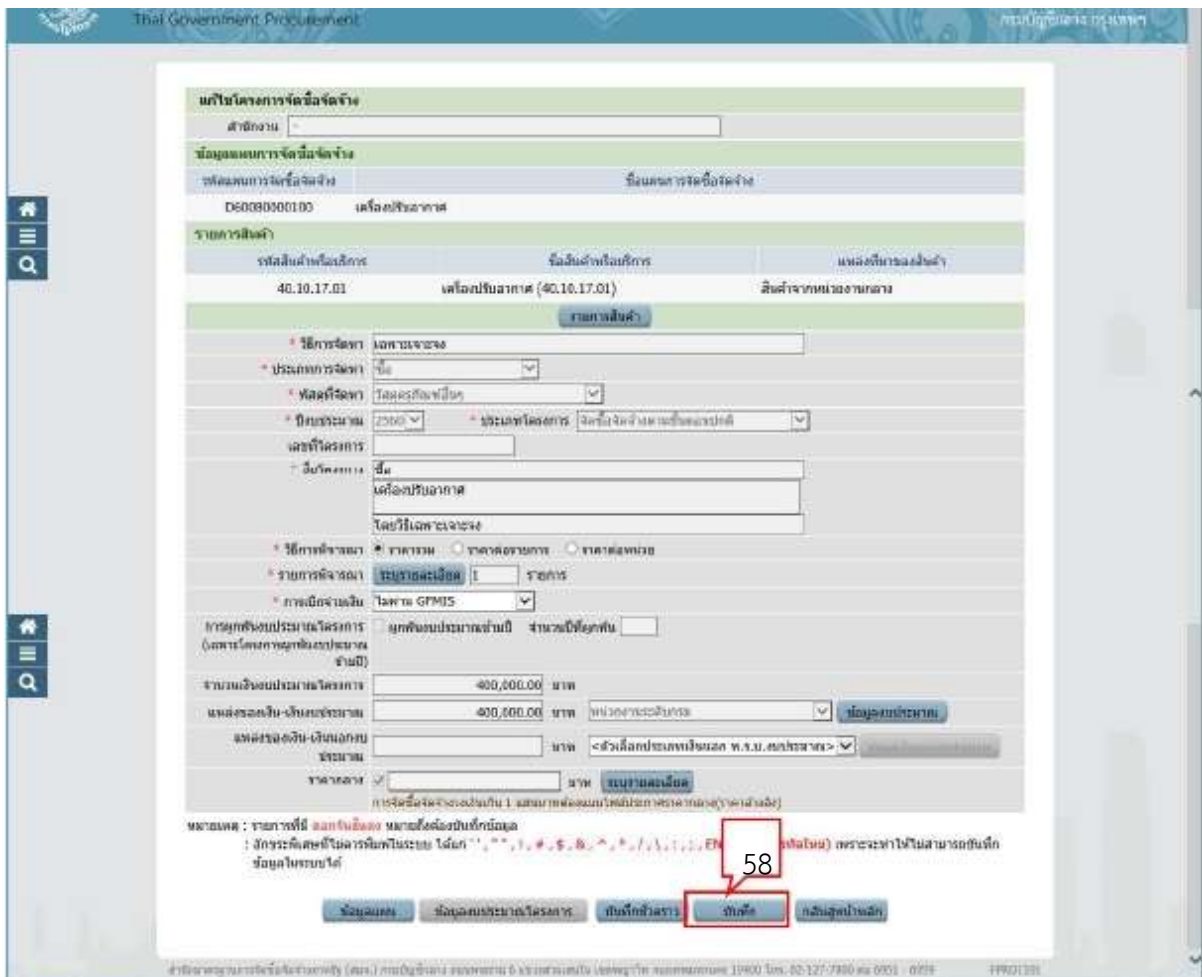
Thai Government Procurement

กรมบัญชีกลาง กระทรวงการคลัง

แก้ไขโครงการจัดซื้อจัดจ้าง

สำนักงาน

ข้อมูลแผนการจัดซื้อจัดจ้าง

| รหัสแผนการจัดซื้อจัดจ้าง | ชื่อแผนการจัดซื้อจัดจ้าง |
|---|---|
| D60080000100 | เครื่องปรับอากาศ |

รายการสินค้า

| รหัสสินค้าหรือบริการ | ชื่อสินค้าหรือบริการ | แหล่งที่มาของสินค้า |
|---|---|---|
| 40.10.17.01 | เครื่องปรับอากาศ (40.10.17.01) | สินค้าจากหน่วยงานกลาง |

รายการสินค้า

* วิธีการจัดหา เฉพาะเจาะจง

* ประเภทการจัดหา ซื้อ

* พัสดุที่จัดหา วัสดุครุภัณฑ์อื่นๆ

* ปีงบประมาณ 2560 * ประเภทโครงการ จัดซื้อจัดจ้างตามขั้นตอนปกติ

เลขที่โครงการ

* ชื่อโครงการ ซื้อ

เครื่องปรับอากาศ

โดยวิธีเฉพาะเจาะจง

* วิธีการพิจารณา ราคารวม ราคาต่อรายการ ราคาต่อหน่วย

* รายการพิจารณา ระบุรายละเอียด 1 รายการ

* การเบิกจ่ายเงิน ไม่ผ่าน GFMIS

การผูกพันงบประมาณโครงการ (เฉพาะโครงการผูกพันงบประมาณข้ามปี) ผูกพันงบประมาณข้ามปี จำนวนปีที่ผูกพัน

จำนวนเงินงบประมาณโครงการ 400,000.00 บาท

แหล่งของเงิน-เงินงบประมาณ 400,000.00 บาท หน่วยงานระดับกรม ข้อมูลงบประมาณ

แหล่งของเงิน-เงินนอกงบประมาณ บาท <ตัวเลือกประเภทเงินนอก พ.ร.บ.งบประมาณ>

ราคากลาง บาท ระบุรายละเอียด

การจัดซื้อจัดจ้างวงเงินเกิน 1 แสนบาทต้องแนบไฟล์ประกาศราคากลาง(ราคาอ้างอิง)

หมายเหตุ : รายการที่มี ดอกจันสีแดง หมายถึงต้องบันทึกข้อมูล
: อักขระพิเศษที่ไม่ควรพิมพ์ในระบบ ได้แก่ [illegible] เพราะจะทำให้ไม่สามารถบันทึกข้อมูลในระบบได้

58

ข้อมูลแผน ข้อมูลงบประมาณโครงการ บันทึกชั่วคราว บันทึก กลับสู่หน้าหลัก

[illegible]